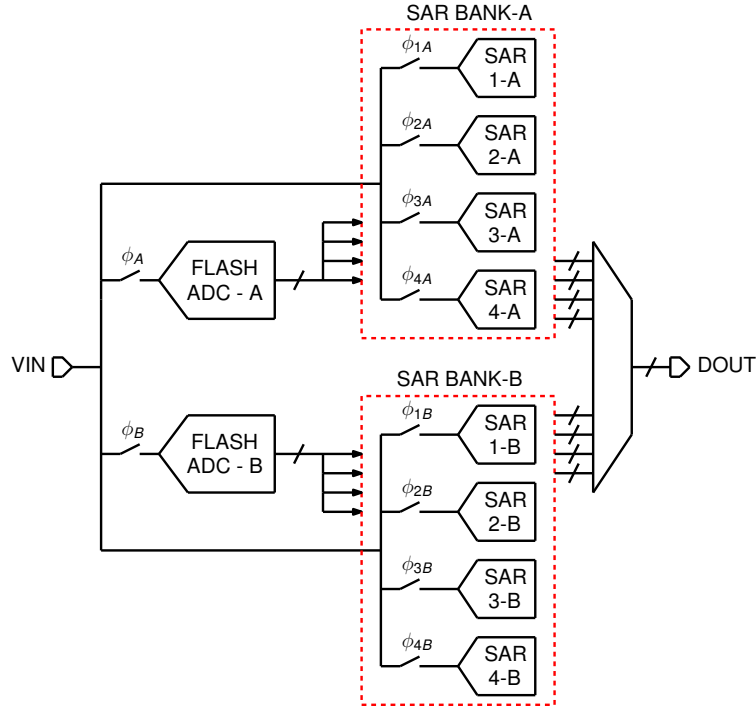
SAR BANK-A

$\phi_{1A}$ SAR 1-A

$\phi_{2A}$ SAR 2-A

$\phi_{3A}$ SAR 3-A

$\phi_{4A}$ SAR 4-A

$\phi_A$ FLASH ADC - A

VIN

DOUT

SAR BANK-B

$\phi_B$ FLASH ADC - B

$\phi_{1B}$ SAR 1-B

$\phi_{2B}$ SAR 2-B

$\phi_{3B}$ SAR 3-B

$\phi_{4B}$ SAR 4-B